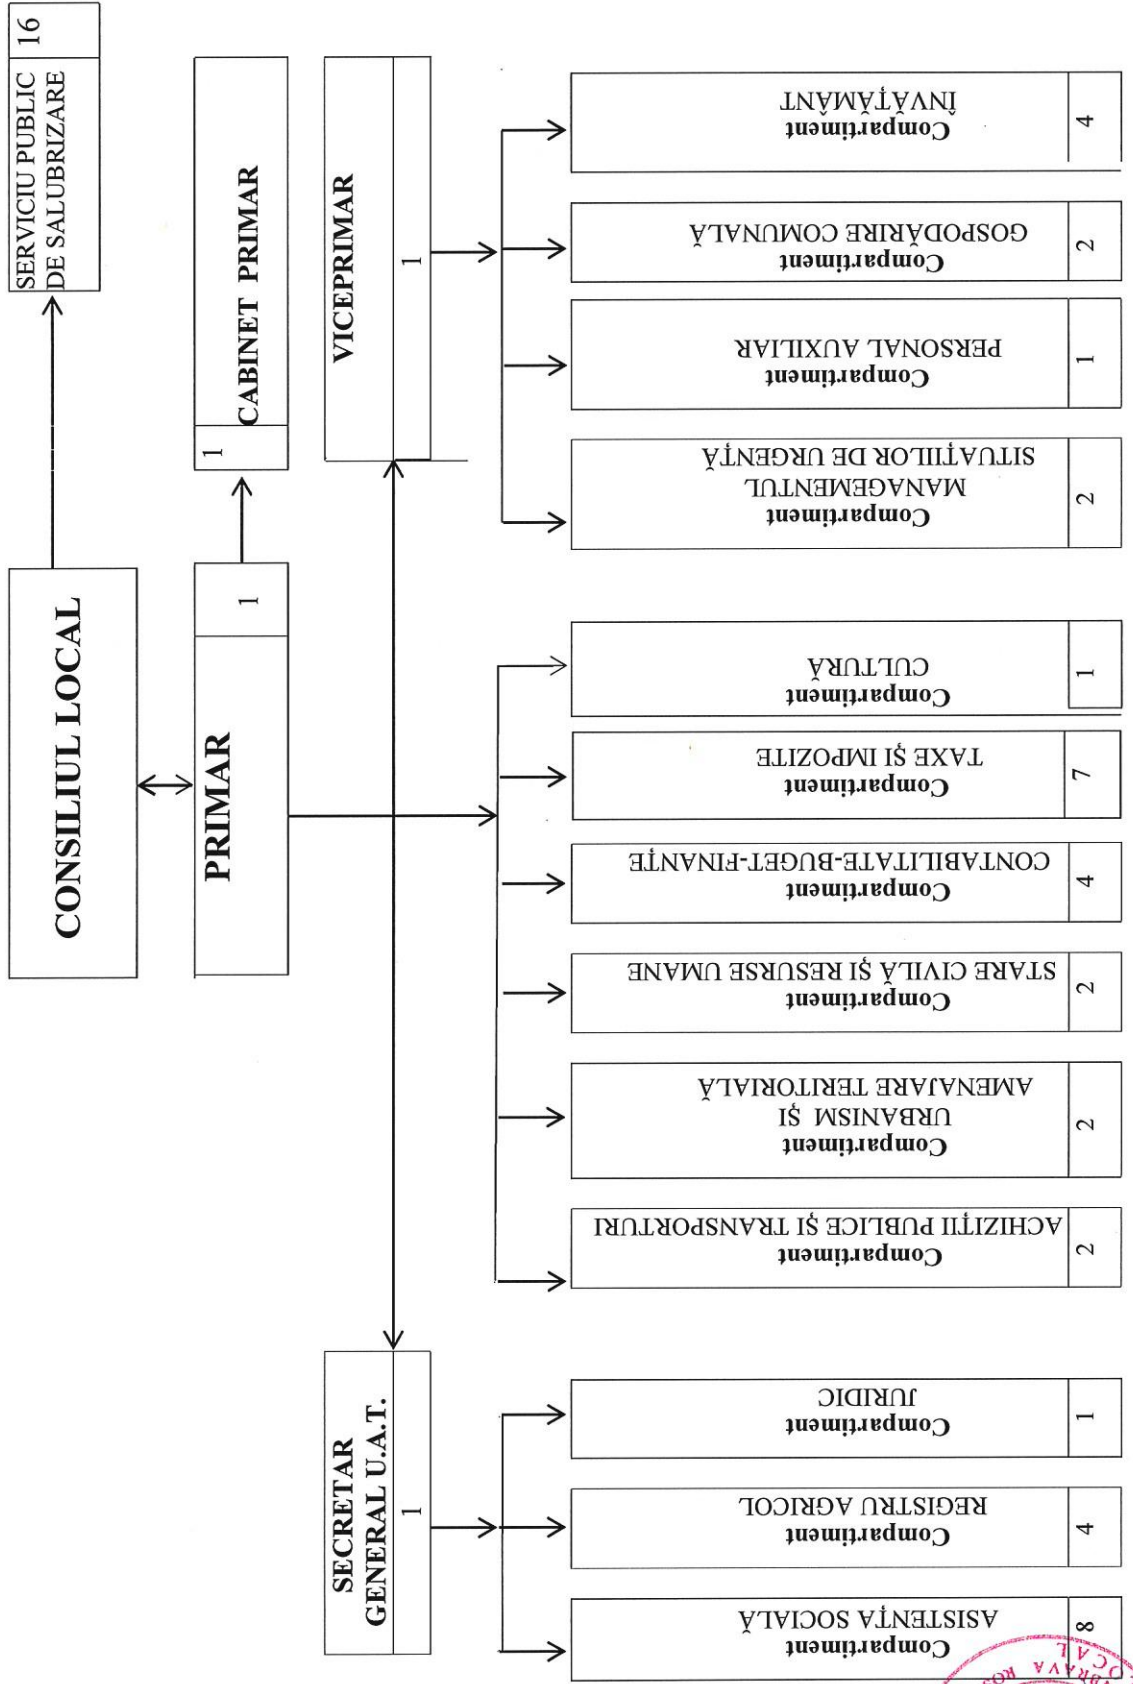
SERVICIU PUBLIC DE SALUBRIZARE
16

CONSILIUL LOCAL

PRIMAR
1

CABINET PRIMAR
1

VICEPRIMAR
1

SECRETAR GENERAL U.A.T.
1

Compartiment
ÎNVĂȚĂMÂNT
4

Compartiment
GOSPODĂRIRE COMUNALĂ
2

Compartiment
PERSONAL AUXILIAR
1

Compartiment
MANAGEMENTUL SITUAȚIILOR DE URGENȚĂ
2

Compartiment
CULTURĂ
1

Compartiment
TAXE ȘI IMPOZITE
7

Compartiment
CONTABILITATE-BUGET-FINANȚE
4

Compartiment
STARE CIVILĂ ȘI RESURSE UMANE
2

Compartiment
URBANISM ȘI AMENAJARE TERITORIALĂ
2

Compartiment
ACHIZIȚII PUBLICE ȘI TRANSPORTURI
2

Compartiment
JURIDIC
1

Compartiment
REGISTRU AGRICOL
4

Compartiment
ASISTENȚĂ SOCIALĂ
8

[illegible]